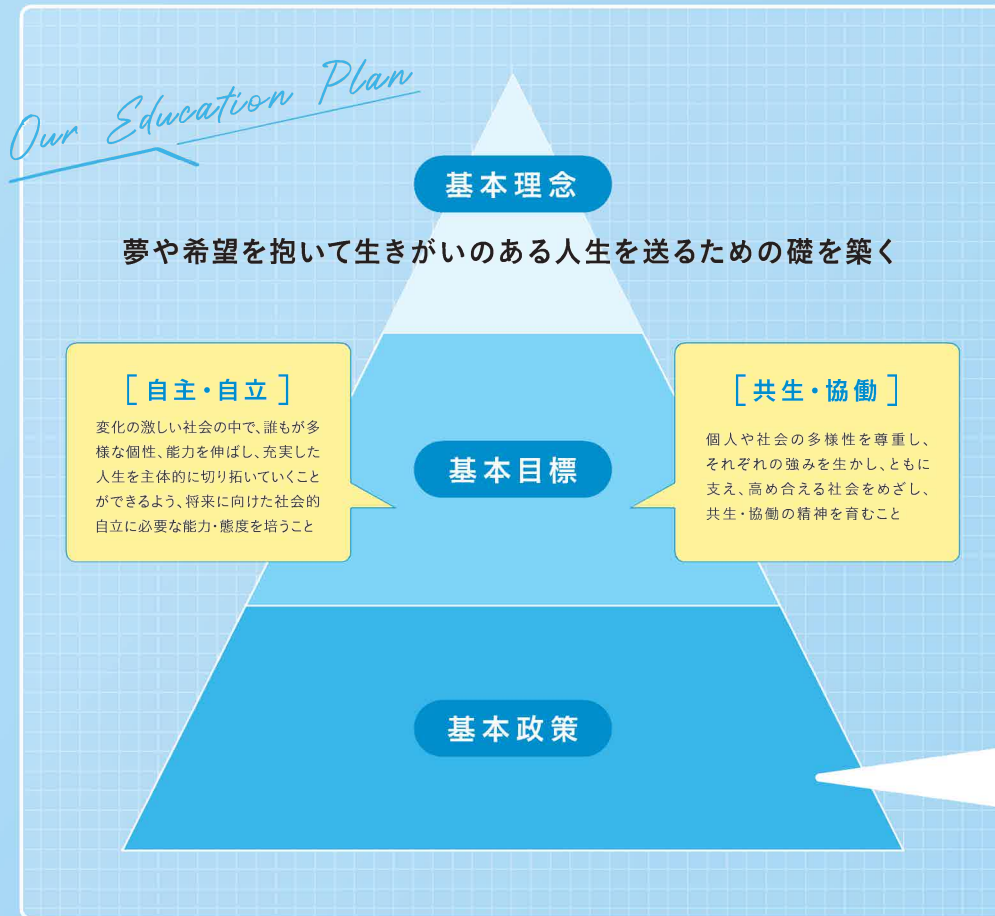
Our Education Plan

基本理念

夢や希望を抱いて生きがいのある人生を送るための礎を築く

［自主・自立］

変化の激しい社会の中で、誰もが多様な個性、能力を伸ばし、充実した人生を主体的に切り拓いていくことができるよう、将来に向けた社会的自立に必要な能力・態度を培うこと

基本目標

［共生・協働］

個人や社会の多様性を尊重し、それぞれの強みを生かし、ともに支え、高め合える社会をめざし、共生・協働の精神を育むこと

基本政策